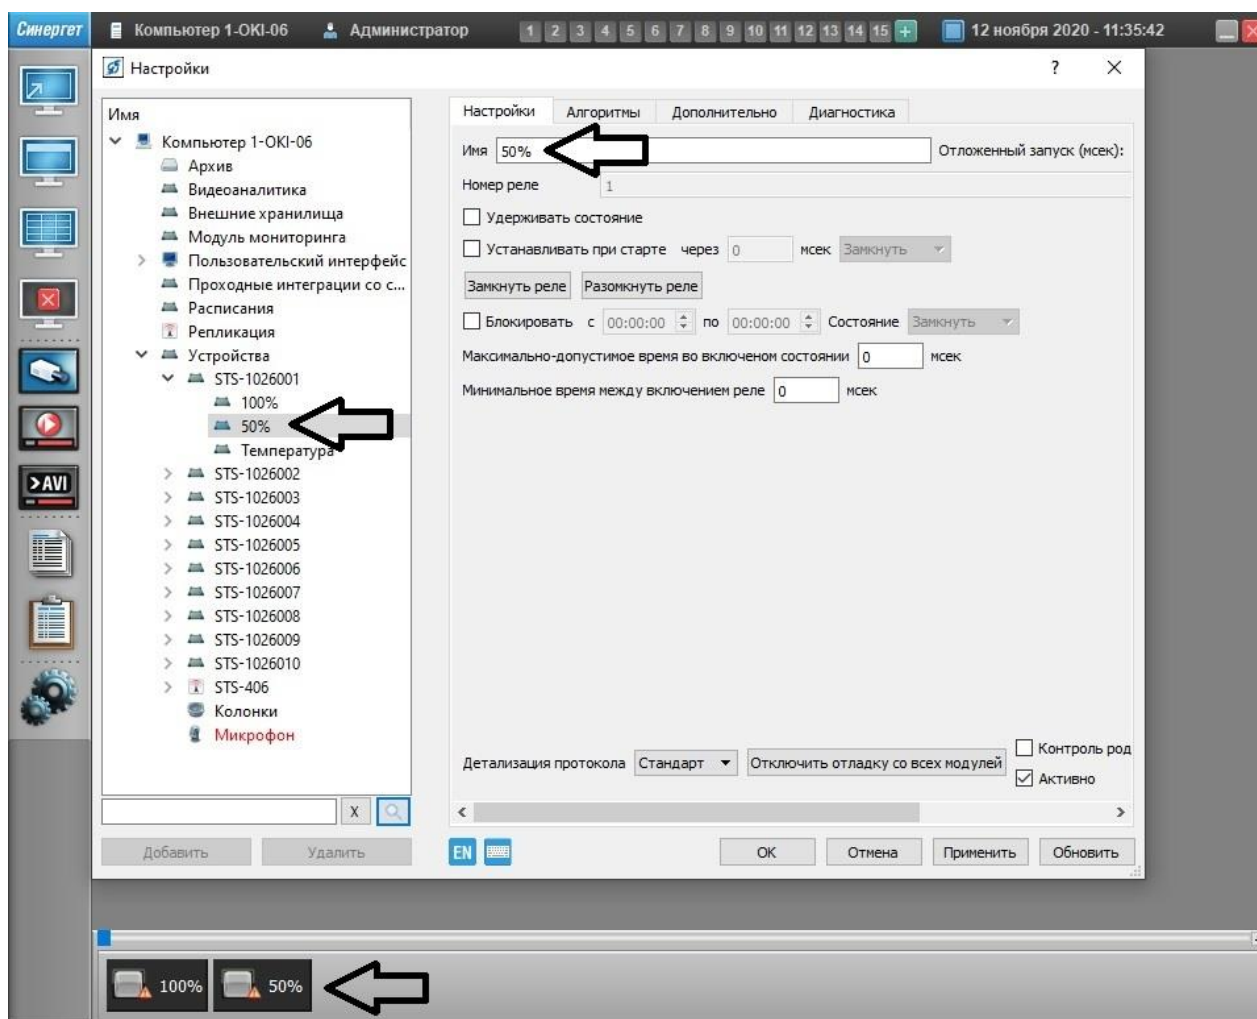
Синергет Компьютер 1-OKI-06 Администратор 1 2 3 4 5 6 7 8 9 10 11 12 13 14 15 + 12 ноября 2020 - 11:35:42

Настройки ? ×

Имя
Компьютер 1-OKI-06
Архив
Видеоаналитика
Внешние хранилища
Модуль мониторинга
Пользовательский интерфейс
Проходные интеграции со с...
Расписания
Репликация
Устройства
STS-1026001
100%
50%
Температура
STS-1026002
STS-1026003
STS-1026004
STS-1026005
STS-1026006
STS-1026007
STS-1026008
STS-1026009
STS-1026010
STS-406
Колонки
Микрофон

X

Добавить Удалить

Настройки Алгоритмы Дополнительно Диагностика

Имя 50% Отложенный запуск (мсек):
Номер реле 1
Удерживать состояние
Устанавливать при старте через 0 мсек Замкнуть
Замкнуть реле Разомкнуть реле
Блокировать с 00:00:00 по 00:00:00 Состояние Замкнуть
Максимально-допустимое время во включеном состоянии 0 мсек
Минимальное время между включением реле 0 мсек

Детализация протокола Стандарт Отключить отладку со всех модулей Контроль род Активно

EN

OK Отмена Применить Обновить

100% 50%